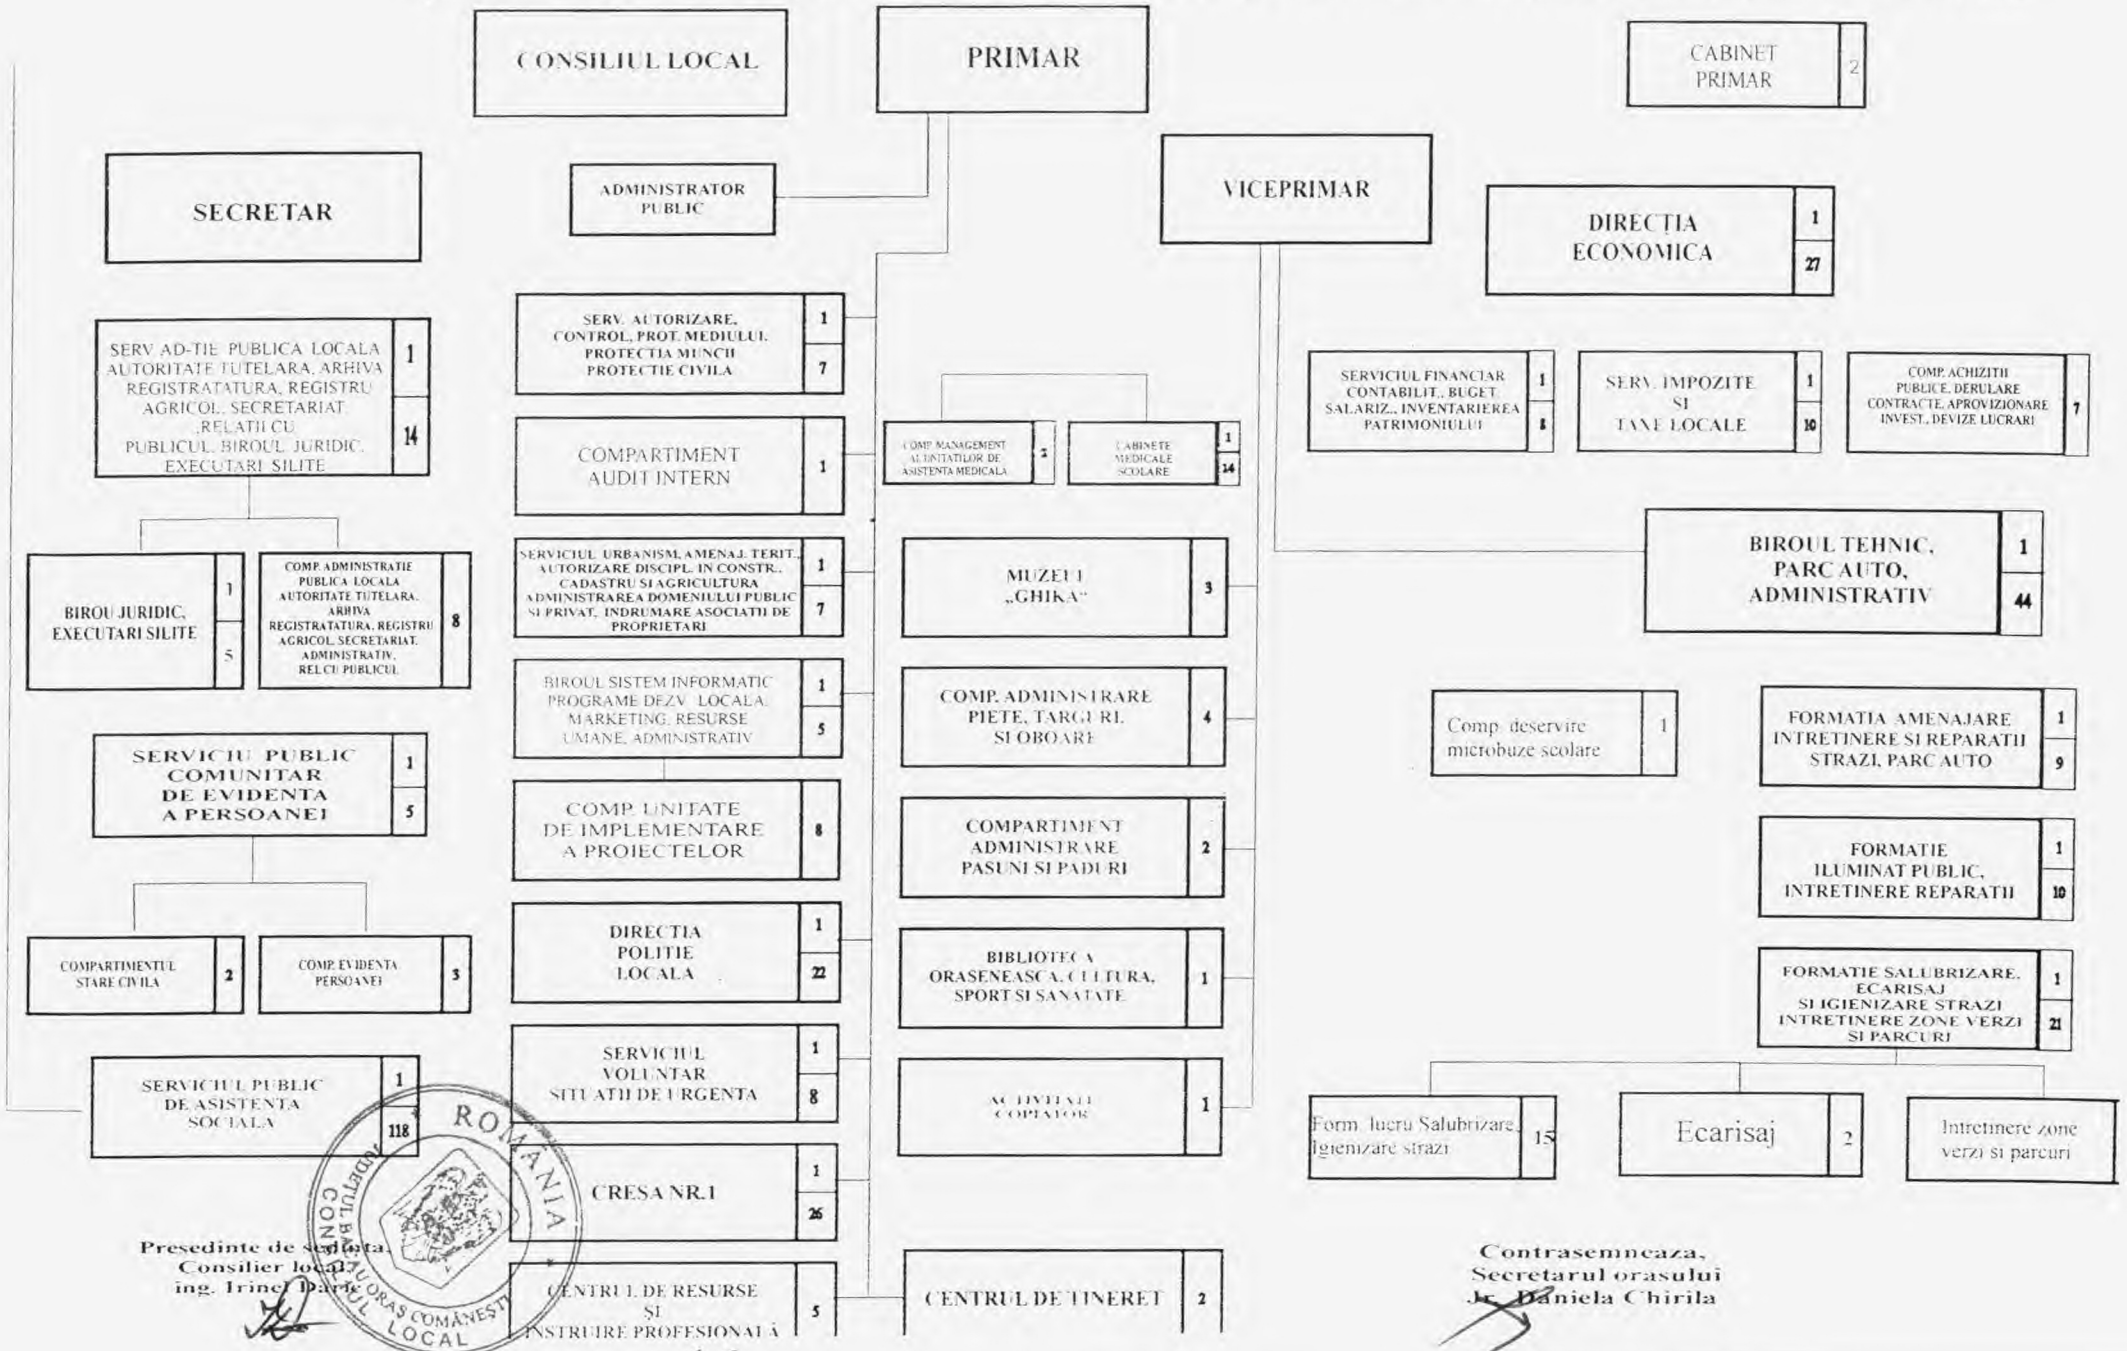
CONSILIUL LOCAL

PRIMAR

CABINET PRIMAR | 2

SECRETAR

ADMINISTRATOR PUBLIC

VICEPRIMAR

DIRECTIA ECONOMICA | 1 | 27

SERV AD-TIE PUBLICA LOCALA AUTORITATE TUTELARA, ARHIVA REGISTRATATURA, REGISTRU AGRICOL, SECRETARIAT ,RELATII CU PUBLICUL, BIROUL JURIDIC, EXECUTARI SILITE | 1 | 14

SERV. AUTORIZARE, CONTROL, PROT. MEDIULUI, PROTECTIA MUNCII PROTECTIE CIVILA | 1 | 7

SERVICIUL FINANCIAR CONTABILIT., BUGET SALARIZ., INVENTARIEREA PATRIMONIULUI | 1 | 8

SERV. IMPOZITE SI TAXE LOCALE | 1 | 10

COMP. ACHIZITII PUBLICE, DERULARE CONTRACTE, APROVIZIONARE INVEST., DEVIZE LUCRARI | 7

COMPARTIMENT AUDIT INTERN | 1

COMP. MANAGEMENT AL UNITATILOR DE ASISTENTA MEDICALA | 2

CABINETE MEDICALE SCOLARE | 1 | 14

BIROU JURIDIC, EXECUTARI SILITE | 1 | 5

COMP. ADMINISTRATIE PUBLICA LOCALA AUTORITATE TUTELARA, ARHIVA REGISTRATATURA, REGISTRU AGRICOL SECRETARIAT, ADMINISTRATIV, REL.CU PUBLICUL | 8

SERVICIUL URBANISM, AMENAJ. TERIT., AUTORIZARE DISCIPL. IN CONSTR., CADASTRU SI AGRICULTURA ADMINISTRAREA DOMENIULUI PUBLIC SI PRIVAT, INDRUMARE ASOCIATII DE PROPRIETARI | 1 | 7

MUZEUL „GHIKA" | 3

BIROUL TEHNIC, PARC AUTO, ADMINISTRATIV | 1 | 44

BIROUL SISTEM INFORMATIC PROGRAME DEZV. LOCALA, MARKETING, RESURSE UMANE, ADMINISTRATIV | 1 | 5

COMP. ADMINISTRARE PIETE, TARGURI, SI OBOARE | 4

Comp. deservire microbuze scolare | 1

FORMATIA AMENAJARE INTRETINERE SI REPARATII STRAZI, PARC AUTO | 1 | 9

SERVICIU PUBLIC COMUNITAR DE EVIDENTA A PERSOANEI | 1 | 5

COMP. UNITATE DE IMPLEMENTARE A PROIECTELOR | 8

COMPARTIMENT ADMINISTRARE PASUNI SI PADURI | 2

FORMATIE ILUMINAT PUBLIC, INTRETINERE REPARATII | 1 | 10

COMPARTIMENTUL STARE CIVILA | 2

COMP. EVIDENTA PERSOANEI | 3

DIRECTIA POLITIE LOCALA | 1 | 22

BIBLIOTECA ORASENEASCA, CULTURA, SPORT SI SANATATE | 1

FORMATIE SALUBRIZARE, ECARISAJ SI IGIENIZARE STRAZI INTRETINERE ZONE VERZI SI PARCURI | 1 | 21

SERVICIUL PUBLIC DE ASISTENTA SOCIALA | 1 | 118

SERVICIUL VOLUNTAR SITUATII DE URGENTA | 1 | 8

ACTIVITATI COPIATOR | 1

Form. lucru Salubrizare, Igienizare strazi | 15

Ecarisaj | 2

Intretinere zone verzi si parcuri

CRESA NR.1 | 1 | 26

ROMANIA
JUDETUL BACAU ORAS COMANESTI
CONSILIUL LOCAL

Presedinte de sedinta,
Consilier local,
ing. Irinel Darie

CENTRUL DE RESURSE SI INSTRUIRE PROFESIONALA | 5

CENTRUL DE TINERET | 2

Contrasemneaza,
Secretarul orasului
Jr. Daniela Chirila